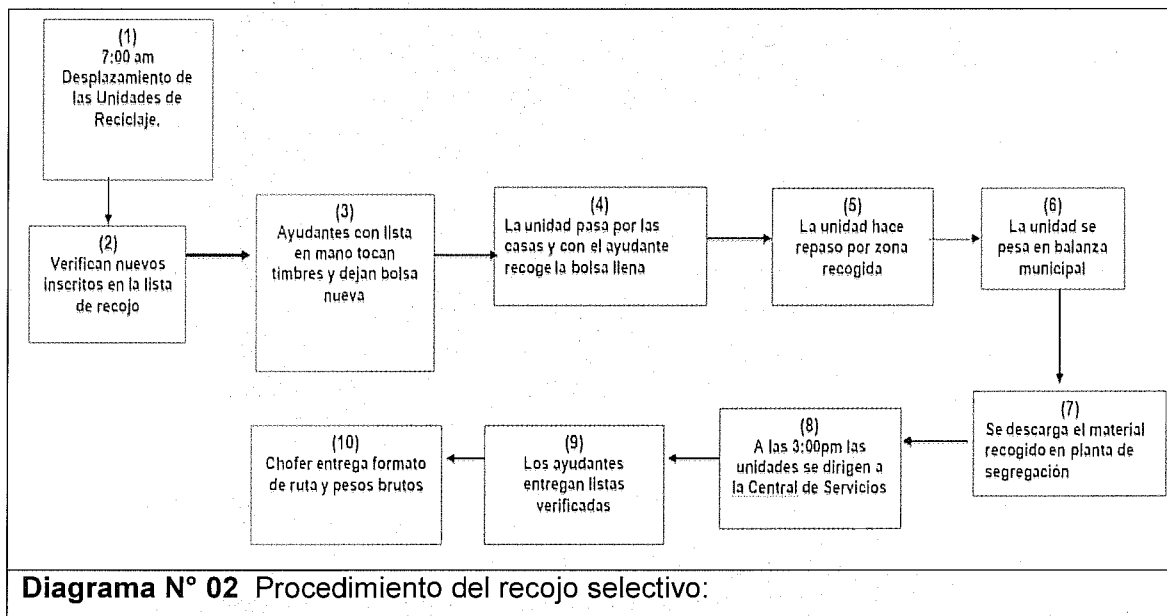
(1)
7:00 am
Desplazamiento de las Unidades de Reciclaje.

(2)
Verifican nuevos inscritos en la lista de recojo

(3)
Ayudantes con lista en mano tocan timbres y dejan bolsa nueva

(4)
La unidad pasa por las casas y con el ayudante recoge la bolsa llena

(5)
La unidad hace repaso por zona recogida

(6)
La unidad se pesa en balanza municipal

(7)
Se descarga el material recogido en planta de segregación

(8)
A las 3:00pm las unidades se dirigen a la Central de Servicios

(9)
Los ayudantes entregan listas verificadas

(10)
Chofer entrega formato de ruta y pesos brutos

**Diagrama N° 02** Procedimiento del recojo selectivo: